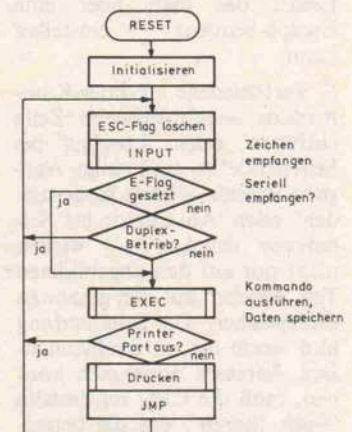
RESET

Initialisieren

ESC-Flag löschen

INPUT

Zeichen empfangen

E-Flag gesetzt?

ja

nein

Seriell empfangen?

Duplex-Betrieb?

ja

nein

EXEC

Kommando ausführen, Daten speichern

Printer Port aus?

ja

nein

Drucken

JMP